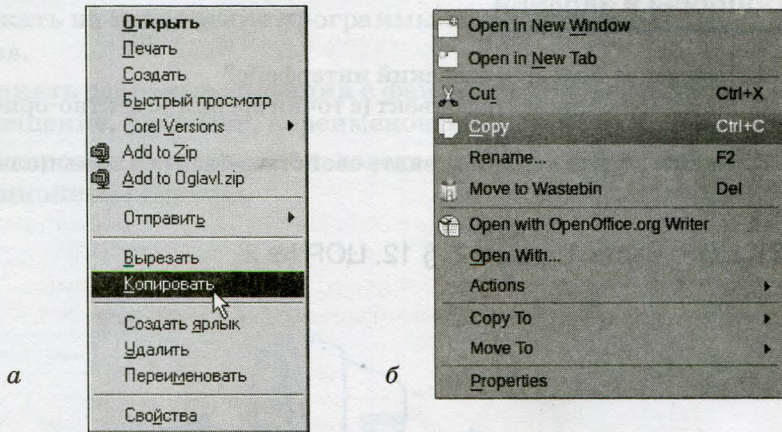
Открыть
Печать
Создать
Быстрый просмотр
Corel Versions
Add to Zip
Add to Oglavl.zip
Отправить
Вырезать
Копировать
Создать ярлык
Удалить
Переименовать
Свойства

а

Open in New Window
Open in New Tab
Cut Ctrl+X
Copy Ctrl+C
Rename... F2
Move to Wastebin Del
Open with OpenOffice.org Writer
Open With...
Actions
Copy To
Move To
Properties

б